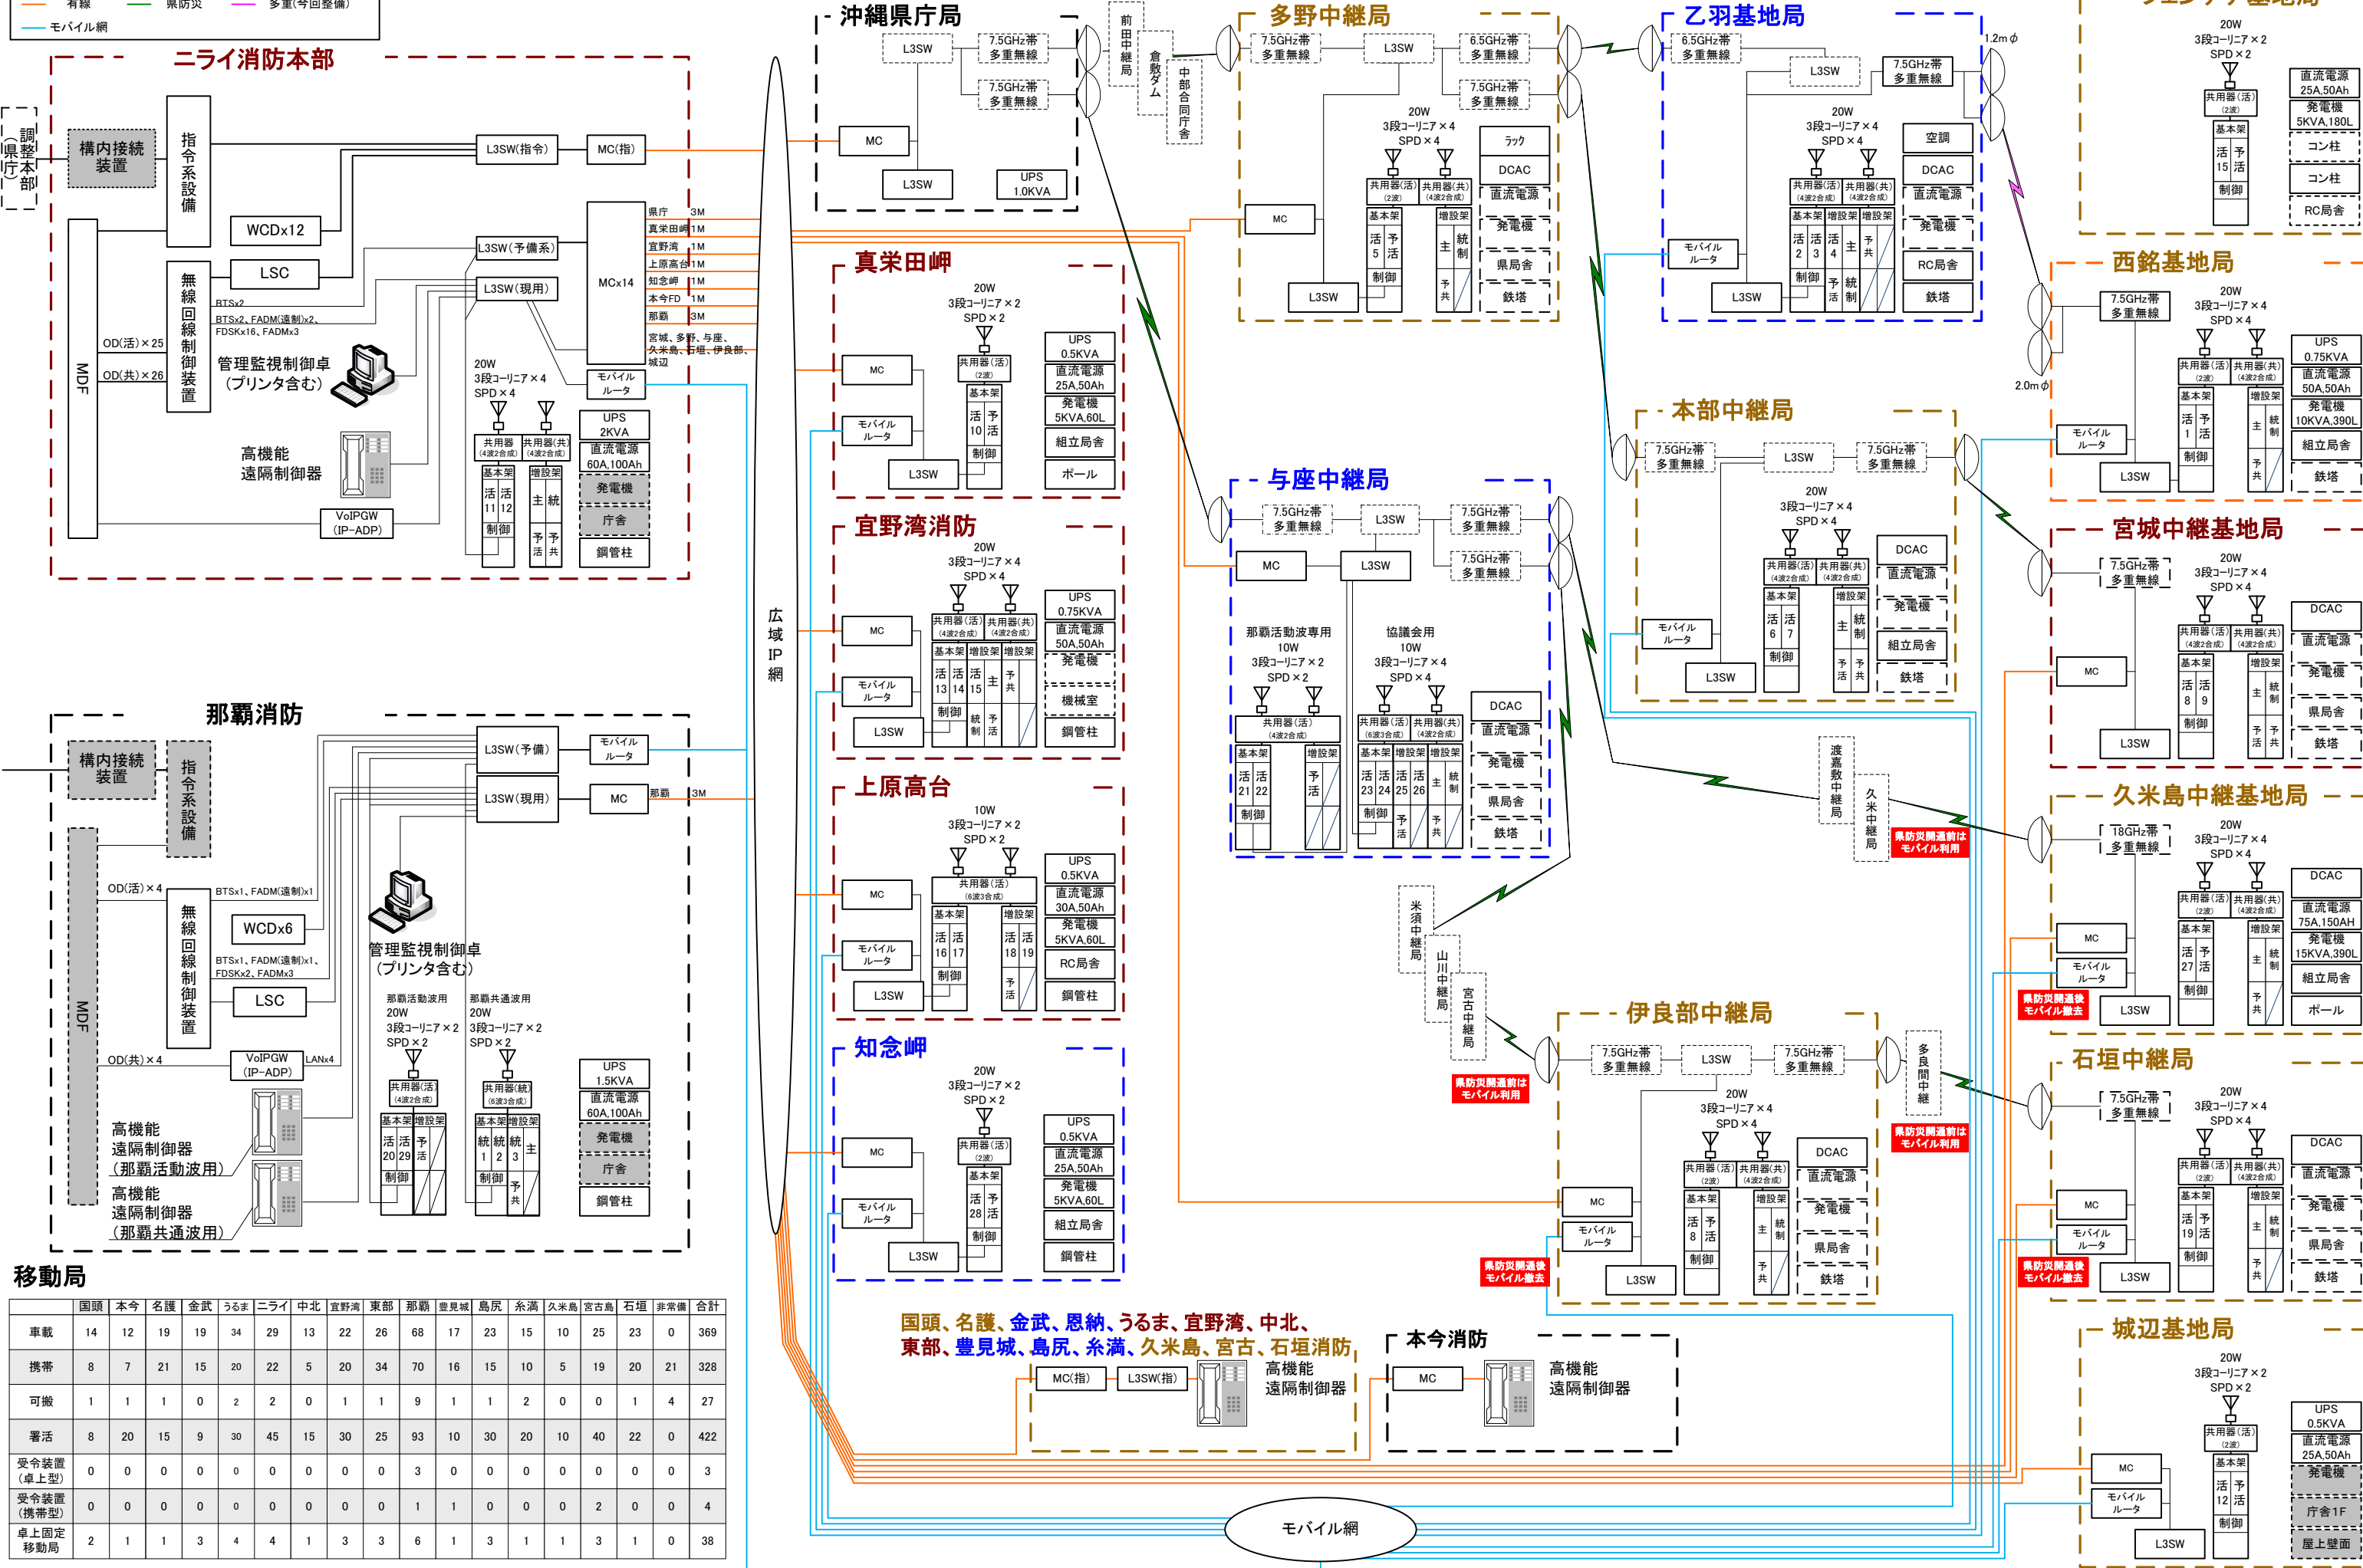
有線 県防災 多重(今回整備)
モバイル網

ニライ消防本部

調整本部(県庁)
構内接続装置
指令系設備
L3SW(指令)
MC(指)
WCDx12
LSC
L3SW(予備系)
L3SW(現用)
MCx14
県庁 3M
真栄田岬 1M
宜野湾 1M
上原高台 1M
知念岬 1M
本部FD 1M
那覇 3M
宮城、多野、与座、久米島、石垣、伊良部、城辺
モバイルルータ
MDF
OD(活)×25
OD(共)×26
無線回線制御装置
BTSx2
BTSx2、FADM(遠制)x2、FDSKx16、FADMx3
管理監視制御卓(プリンタ含む)
高機能遠隔制御器
VoIPGW (IP-ADP)
20W 3段コーリニア×4 SPD×4
共用器(4波2合成)
共用器(共)(4波2合成)
基本架 増設架
活 活 11 12 制御
主 統 予 予 活 共
UPS 2KVA
直流電源 60A,100Ah
発電機
庁舎
鋼管柱

那覇消防

構内接続装置
指令系設備
L3SW(予備)
モバイルルータ
L3SW(現用)
MC
那覇 3M
MDF
OD(活)×4
BTSx1、FADM(遠制)x1
無線回線制御装置
WCDx6
BTSx1、FADM(遠制)x1、FDSKx2、FADMx3
LSC
OD(共)×4
VoIPGW (IP-ADP)
LANx4
管理監視制御卓(プリンタ含む)
那覇活動波用 20W 3段コーリニア×2 SPD×2
那覇共通波用 20W 3段コーリニア×2 SPD×2
共用器(活)(4波2合成)
共用器(統)(6波3合成)
基本架 増設架
活 活 予 20 29 活 制御
統 統 統 主 1 2 3 制御 予 共
UPS 1.5KVA
直流電源 60A,100Ah
発電機
庁舎
鋼管柱
高機能遠隔制御器(那覇活動波用)
高機能遠隔制御器(那覇共通波用)

移動局

| | 国頭 | 本今 | 名護 | 金武 | うるま | ニライ | 中北 | 宜野湾 | 東部 | 那覇 | 豊見城 | 島尻 | 糸満 | 久米島 | 宮古島 | 石垣 | 非常備 | 合計 |
|---|---|---|---|---|---|---|---|---|---|---|---|---|---|---|---|---|---|---|
| 車載 | 14 | 12 | 19 | 19 | 34 | 29 | 13 | 22 | 26 | 68 | 17 | 23 | 15 | 10 | 25 | 23 | 0 | 369 |
| 携帯 | 8 | 7 | 21 | 15 | 20 | 22 | 5 | 20 | 34 | 70 | 16 | 15 | 10 | 5 | 19 | 20 | 21 | 328 |
| 可搬 | 1 | 1 | 1 | 0 | 2 | 2 | 0 | 1 | 1 | 9 | 1 | 1 | 2 | 0 | 0 | 1 | 4 | 27 |
| 署活 | 8 | 20 | 15 | 9 | 30 | 45 | 15 | 30 | 25 | 93 | 10 | 30 | 20 | 10 | 40 | 22 | 0 | 422 |
| 受令装置(卓上型) | 0 | 0 | 0 | 0 | 0 | 0 | 0 | 0 | 0 | 3 | 0 | 0 | 0 | 0 | 0 | 0 | 0 | 3 |
| 受令装置(携帯型) | 0 | 0 | 0 | 0 | 0 | 0 | 0 | 0 | 0 | 1 | 1 | 0 | 0 | 0 | 2 | 0 | 0 | 4 |
| 卓上固定移動局 | 2 | 1 | 1 | 3 | 4 | 4 | 1 | 3 | 3 | 6 | 1 | 3 | 1 | 1 | 3 | 1 | 0 | 38 |

広域IP網

沖縄県庁局
L3SW
7.5GHz帯 多重無線
7.5GHz帯 多重無線
MC
L3SW
UPS 1.0KVA
前田中継局
倉敷ダム
中部合同庁舎

真栄田岬
20W 3段コーリニア×2 SPD×2
MC
共用器(活)(2波)
基本架 活 予 10 活 制御
モバイルルータ
L3SW
UPS 0.5KVA
直流電源 25A,50Ah
発電機 5KVA,60L
組立局舎
ポール

宜野湾消防
20W 3段コーリニア×4 SPD×4
MC
共用器(活)(4波2合成) 共用器(共)(4波2合成)
基本架 増設架 増設架
活 活 活 主 予 13 14 15 共 制御 統 制 予 活
モバイルルータ
L3SW
UPS 0.75KVA
直流電源 50A,50Ah
発電機
機械室
鋼管柱

上原高台
10W 3段コーリニア×2 SPD×2
MC
共用器(活)(6波3合成)
基本架 増設架
活 活 16 17 制御 活 活 18 19 予 活
モバイルルータ
L3SW
UPS 0.5KVA
直流電源 30A,50Ah
発電機 5KVA,60L
RC局舎
鋼管柱

知念岬
20W 3段コーリニア×2 SPD×2
MC
共用器(活)(2波)
基本架 活 予 28 活 制御
モバイルルータ
L3SW
UPS 0.5KVA
直流電源 25A,50Ah
発電機 5KVA,60L
組立局舎
鋼管柱

国頭、名護、金武、恩納、うるま、宜野湾、中北、東部、豊見城、島尻、糸満、久米島、宮古、石垣消防
MC(指) L3SW(指)
高機能遠隔制御器

本今消防
MC
高機能遠隔制御器

モバイル網

多野中継局
7.5GHz帯 多重無線
L3SW
6.5GHz帯 多重無線
7.5GHz帯 多重無線
20W 3段コーリニア×4 SPD×4
MC
共用器(活)(2波) 共用器(共)(4波2合成)
基本架 増設架
活 予 5 活 制御 主 統 制 予 共
L3SW
ラック
DCAC
直流電源
発電機
県局舎
鉄塔

乙羽基地局
6.5GHz帯 多重無線
L3SW
7.5GHz帯 多重無線
1.2mφ
20W 3段コーリニア×4 SPD×4
共用器(活)(4波2合成) 共用器(共)(4波2合成)
基本架 増設架 増設架
活 活 活 主 予 2 3 4 共 制御 予 活 統 制
モバイルルータ
L3SW
空調
DCAC
直流電源
発電機
RC局舎
鉄塔

ジェノア基地局
20W 3段コーリニア×2 SPD×2
共用器(活)(2波)
基本架 活 予 15 活 制御
直流電源 25A,50Ah
発電機 5KVA,180L
コン柱
コン柱
RC局舎

西銘基地局
2.0mφ
7.5GHz帯 多重無線
20W 3段コーリニア×4 SPD×4
共用器(活)(2波) 共用器(共)(4波2合成)
基本架 増設架
活 予 1 活 制御 主 統 制 予 共
モバイルルータ
L3SW
UPS 0.75KVA
直流電源 50A,50Ah
発電機 10KVA,390L
組立局舎
鉄塔

本部中継局
7.5GHz帯 多重無線
L3SW
7.5GHz帯 多重無線
20W 3段コーリニア×4 SPD×4
共用器(活)(4波2合成) 共用器(共)(4波2合成)
基本架 増設架
活 活 6 7 制御 主 統 制 予 予 活 共
モバイルルータ
L3SW
DCAC
直流電源
発電機
組立局舎
鉄塔

宮城中継基地局
7.5GHz帯 多重無線
20W 3段コーリニア×4 SPD×4
MC
共用器(活)(4波2合成) 共用器(共)(4波2合成)
基本架 増設架
活 活 8 9 制御 主 統 制 予 予 活 共
L3SW
DCAC
直流電源
発電機
県局舎
鉄塔

与座中継局
7.5GHz帯 多重無線
L3SW
7.5GHz帯 多重無線
7.5GHz帯 多重無線
MC
L3SW
那覇活動専用 10W 3段コーリニア×2 SPD×2
協議会用 10W 3段コーリニア×4 SPD×4
共用器(活)(4波2合成)
共用器(活)(6波3合成) 共用器(共)(4波2合成)
基本架 増設架
活 活 21 22 制御 予 活
基本架 増設架 増設架
活 活 活 活 主 統 制 23 24 25 26 制御 予 活 予 共
DCAC
直流電源
発電機
県局舎
鉄塔

渡嘉敷中継局
久米中継局
県防災開通前はモバイル利用

久米島中継基地局
18GHz帯 多重無線
20W 3段コーリニア×4 SPD×4
MC
共用器(活)(2波) 共用器(共)(4波2合成)
基本架 増設架
活 予 27 活 制御 主 統 制 予 共
モバイルルータ
県防災開通後モバイル撤去
L3SW
DCAC
直流電源 75A,150AH
発電機 15KVA,390L
組立局舎
ポール

米須中継局
山川中継局
宮古中継局
県防災開通前はモバイル利用

伊良部中継局
7.5GHz帯 多重無線
L3SW
7.5GHz帯 多重無線
20W 3段コーリニア×4 SPD×4
MC
共用器(活)(2波) 共用器(共)(4波2合成)
基本架 増設架
活 予 8 活 制御 主 統 制 予 共
モバイルルータ
県防災開通後モバイル撤去
L3SW
DCAC
直流電源
発電機
県局舎
鉄塔

多良間中継
県防災開通前はモバイル利用

石垣中継局
7.5GHz帯 多重無線
20W 3段コーリニア×4 SPD×4
MC
共用器(活)(2波) 共用器(共)(4波2合成)
基本架 増設架
活 予 19 活 制御 主 統 制 予 共
モバイルルータ
県防災開通後モバイル撤去
L3SW
DCAC
直流電源
発電機
県局舎
鉄塔

城辺基地局
20W 3段コーリニア×2 SPD×2
MC
共用器(活)(2波)
基本架 活 予 12 活 制御
モバイルルータ
L3SW
UPS 0.5KVA
直流電源 25A,50Ah
発電機
庁舎1F
屋上壁面